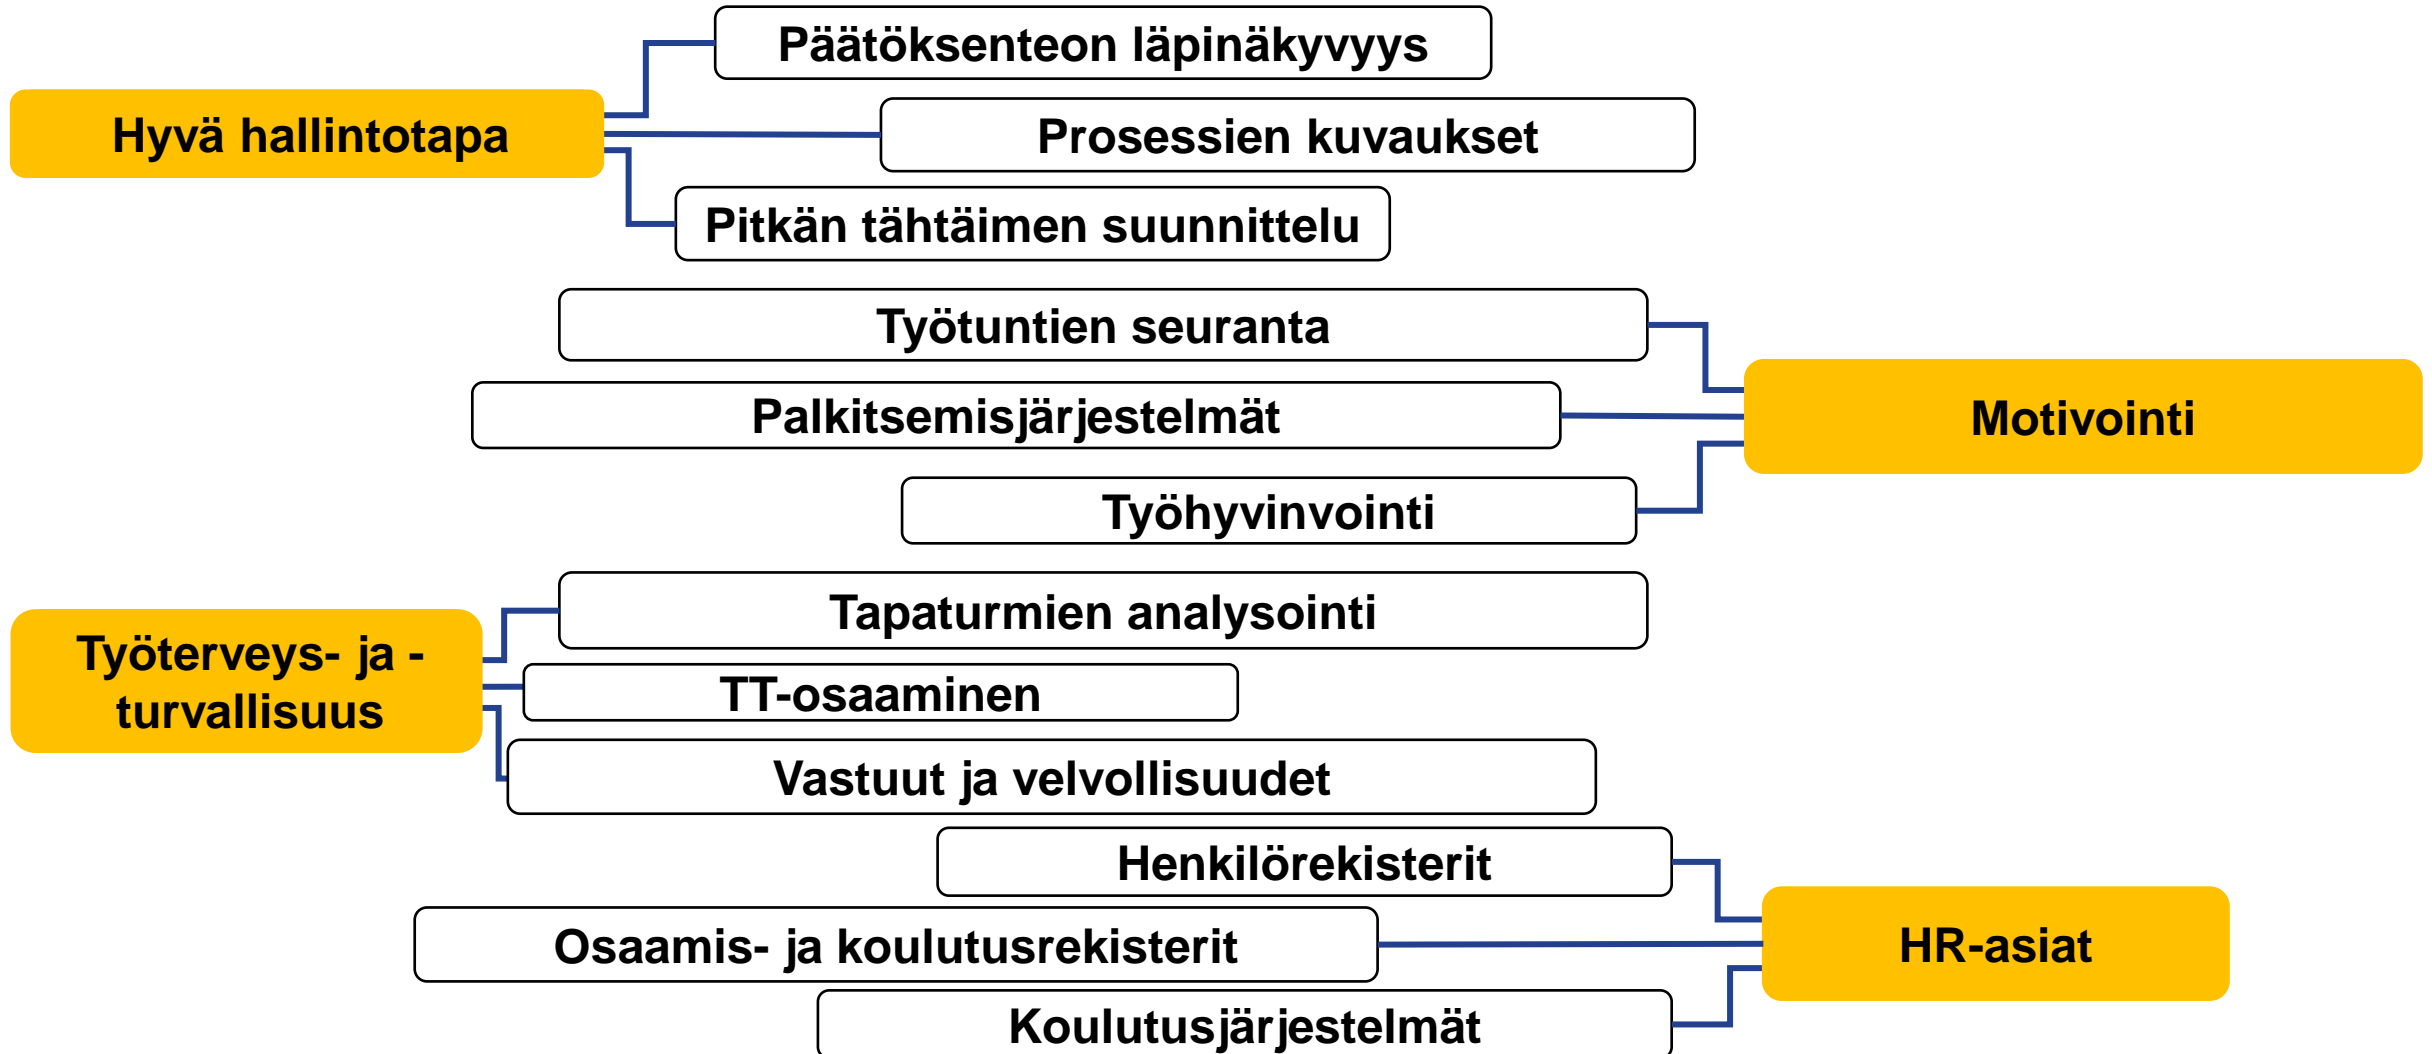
Päätöksenteon läpinäkyvyys

Hyvä hallintotapa

Prosessien kuvaukset

Pitkän tähtäimen suunnittelu

Työtuntien seuranta

Palkitsemisjärjestelmät

Motivointi

Työhyvinvointi

Tapaturmien analysointi

Työterveys- ja -turvallisuus

TT-osaaminen

Vastuut ja velvollisuudet

Henkilörekisterit

Osaamis- ja koulutusrekisterit

HR-asiat

Koulutusjärjestelmät